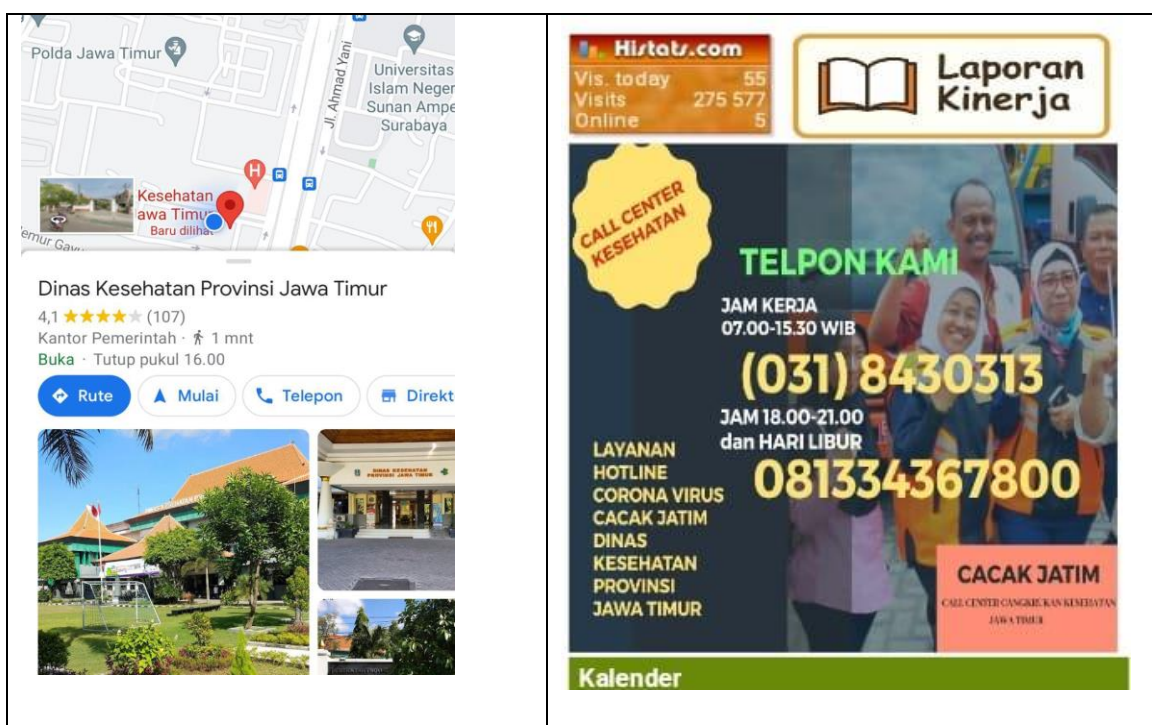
| Polda Jawa Timur Jl. Ahmad Yani Universitas Islam Neger Sunan Ampe Surabaya Kesehatan awa Timu Baru dilihat emur Gav Dinas Kesehatan Provinsi Jawa Timur 4,1 ★★★★★ (107) Kantor Pemerintah · 1 mnt Buka · Tutup pukul 16.00 Rute Mulai Telepon Direkt DINAS KESEHATAN PROVINSI JAWA TIMUR | Histats.com Vis. today 55 Visits 275 577 Online 5 Laporan Kinerja CALL CENTER KESEHATAN TELPON KAMI JAM KERJA 07.00-15.30 WIB (031) 8430313 JAM 18.00-21.00 dan HARI LIBUR 081334367800 LAYANAN HOTLINE CORONA VIRUS CACAK JATIM DINAS KESEHATAN PROVINSI JAWA TIMUR CACAK JATIM CALL CENTER CANGKRUKAN KESEHATAN JAWA TIMUR Kalender |
|---|---|